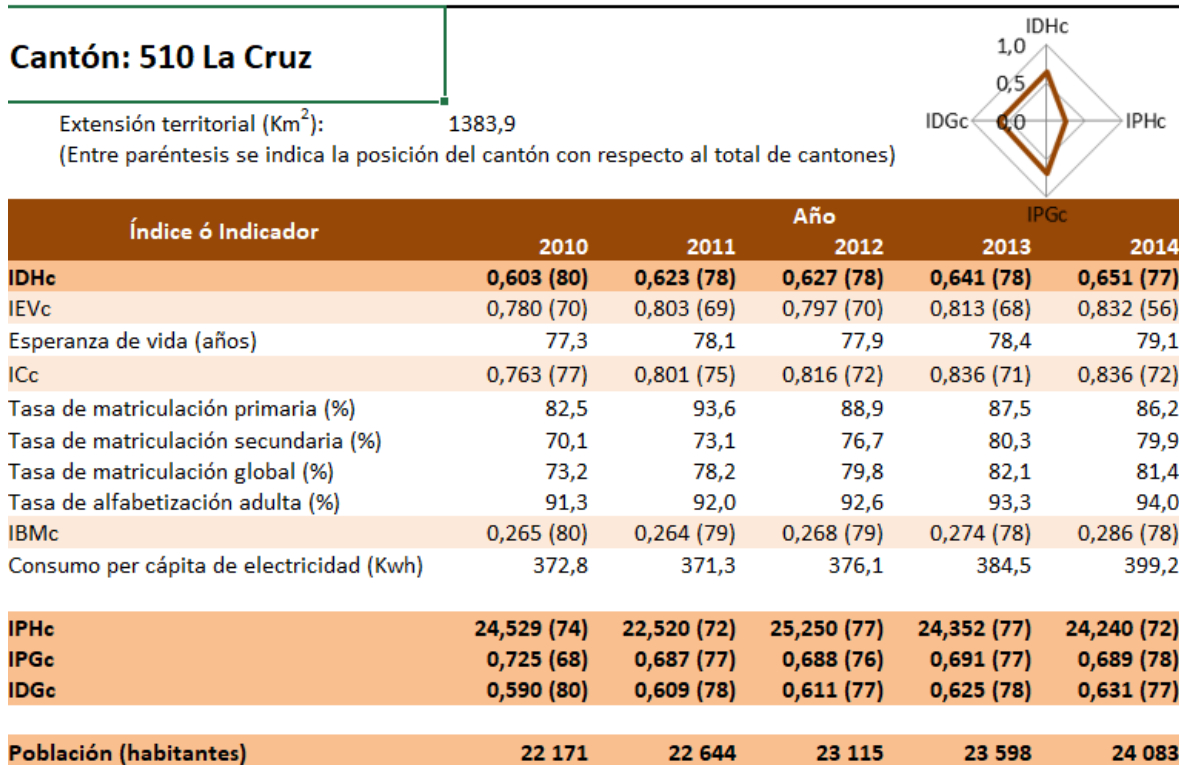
Cantón: 510 La Cruz

Extensión territorial (Km$^2$): 1383,9

(Entre paréntesis se indica la posición del cantón con respecto al total de cantones)

IDHc
1,0
0,5
0,0
IDGc
IPHc
IPGc

| Índice ó Indicador | 2010 | 2011 | 2012 | 2013 | 2014 |
|---|---|---|---|---|---|
| IDHc | 0,603 (80) | 0,623 (78) | 0,627 (78) | 0,641 (78) | 0,651 (77) |
| IEVc | 0,780 (70) | 0,803 (69) | 0,797 (70) | 0,813 (68) | 0,832 (56) |
| Esperanza de vida (años) | 77,3 | 78,1 | 77,9 | 78,4 | 79,1 |
| ICc | 0,763 (77) | 0,801 (75) | 0,816 (72) | 0,836 (71) | 0,836 (72) |
| Tasa de matriculación primaria (%) | 82,5 | 93,6 | 88,9 | 87,5 | 86,2 |
| Tasa de matriculación secundaria (%) | 70,1 | 73,1 | 76,7 | 80,3 | 79,9 |
| Tasa de matriculación global (%) | 73,2 | 78,2 | 79,8 | 82,1 | 81,4 |
| Tasa de alfabetización adulta (%) | 91,3 | 92,0 | 92,6 | 93,3 | 94,0 |
| IBMc | 0,265 (80) | 0,264 (79) | 0,268 (79) | 0,274 (78) | 0,286 (78) |
| Consumo per cápita de electricidad (Kwh) | 372,8 | 371,3 | 376,1 | 384,5 | 399,2 |
| IPHc | 24,529 (74) | 22,520 (72) | 25,250 (77) | 24,352 (77) | 24,240 (72) |
| IPGc | 0,725 (68) | 0,687 (77) | 0,688 (76) | 0,691 (77) | 0,689 (78) |
| IDGc | 0,590 (80) | 0,609 (78) | 0,611 (77) | 0,625 (78) | 0,631 (77) |
| Población (habitantes) | 22 171 | 22 644 | 23 115 | 23 598 | 24 083 |

Año